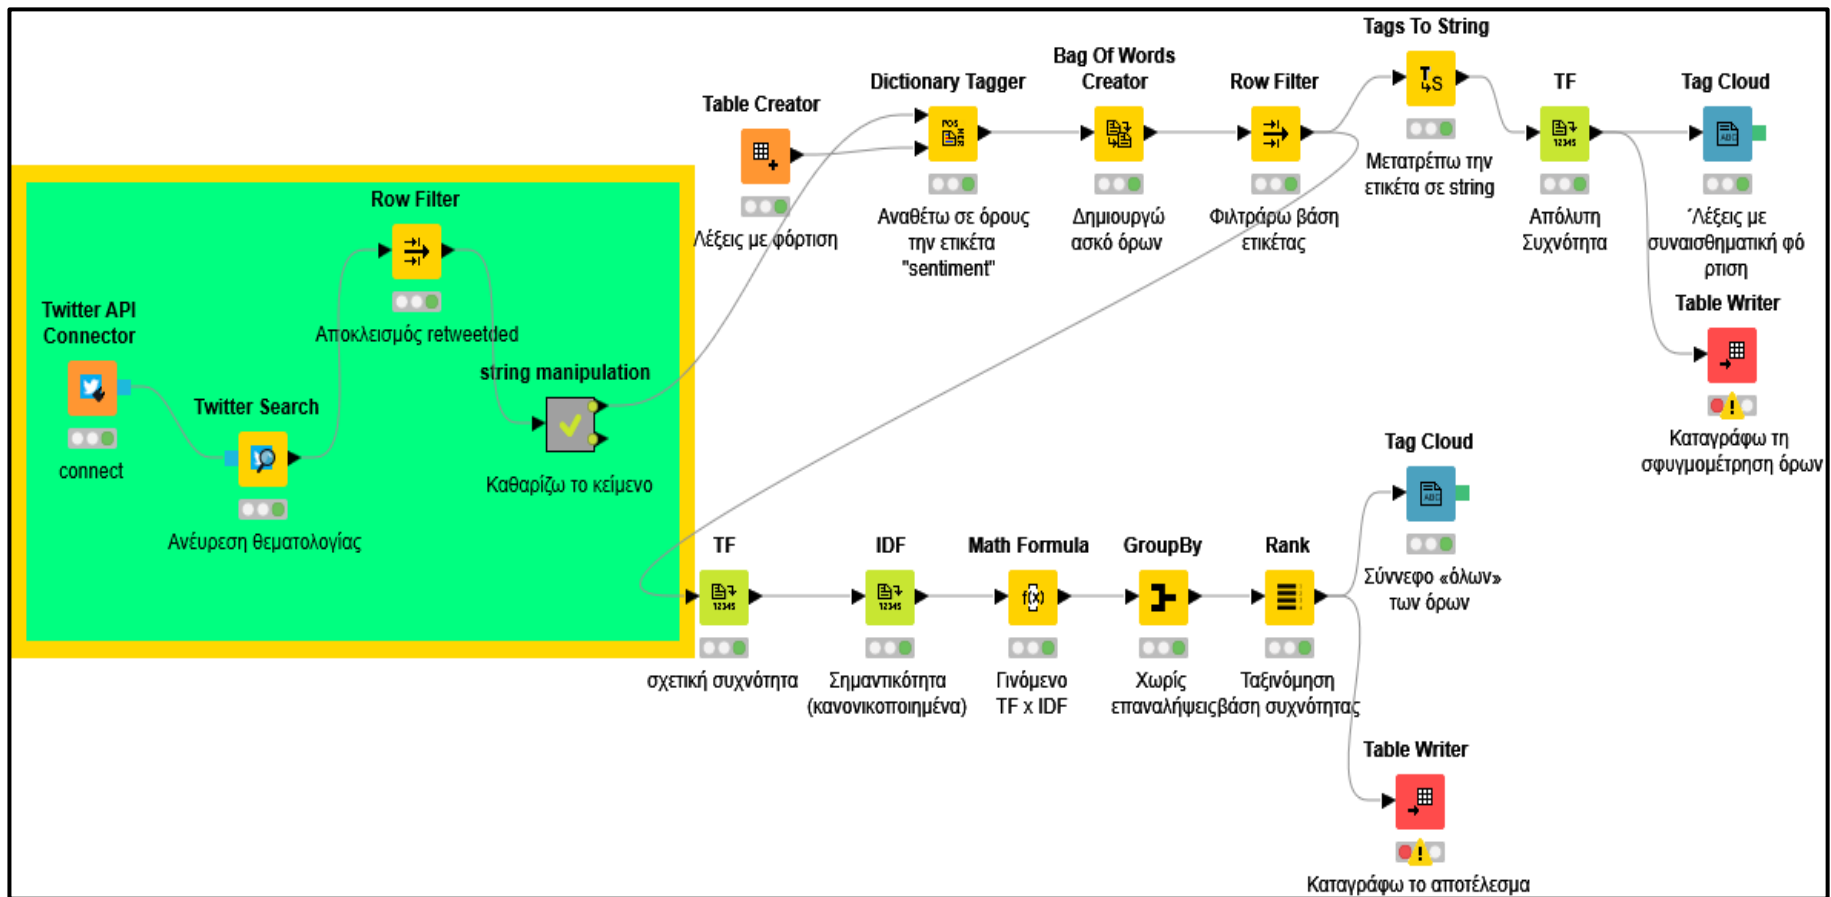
Twitter API Connector

connect

Twitter Search

Ανέυρεση θεματολογίας

Row Filter

Αποκλεισμός retweeted

string manipulation

Καθαρίζω το κείμενο

Table Creator

Λέξεις με φόρτιση

Dictionary Tagger

Αναθέτω σε όρους την ετικέτα "sentiment"

Bag Of Words Creator

Δημιουργώ ασκό όρων

Row Filter

Φιλτράρω βάση ετικέτας

Tags To String

Μετατρέπω την ετικέτα σε string

TF

Απόλυτη Συχνότητα

Tag Cloud

Ίλέξεις με συναισθηματική φόρτιση

Table Writer

Καταγράφω τη σφυγμομέτρηση όρων

TF

σχετική συχνότητα

IDF

Σημαντικότητα (κανονικοποιημένα)

Math Formula

Γινόμενο TF x IDF

GroupBy

Χωρίς επαναλήψεις

Rank

Ταξινόμηση βάση συχνότητας

Tag Cloud

Σύννεφο «όλων» των όρων

Table Writer

Καταγράφω το αποτέλεσμα